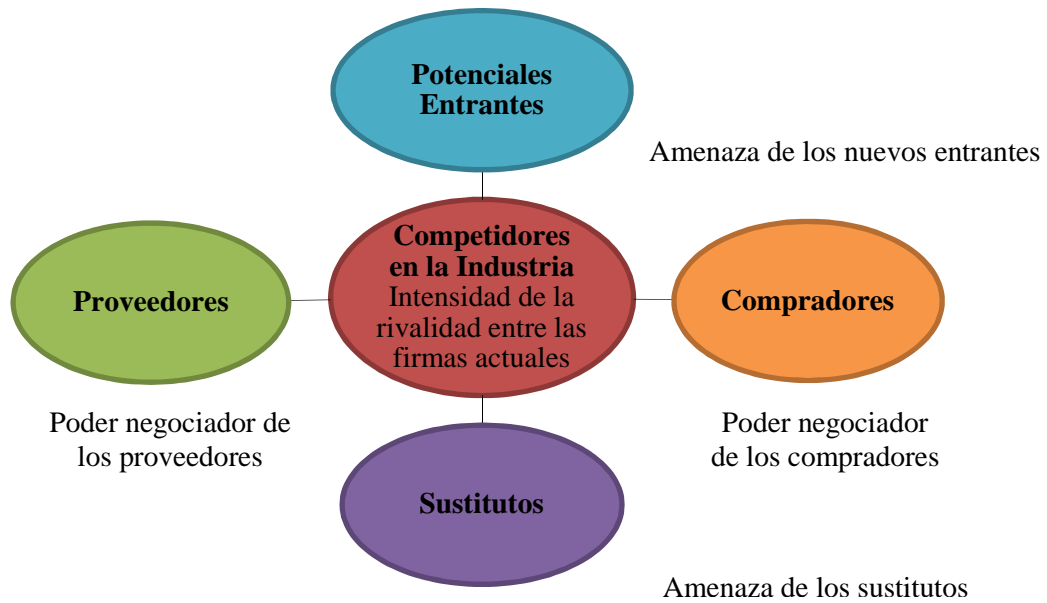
Potenciales Entrantes

Amenaza de los nuevos entrantes

Proveedores

Competidores en la Industria
Intensidad de la rivalidad entre las firmas actuales

Compradores

Poder negociador de los proveedores

Poder negociador de los compradores

Sustitutos

Amenaza de los sustitutos